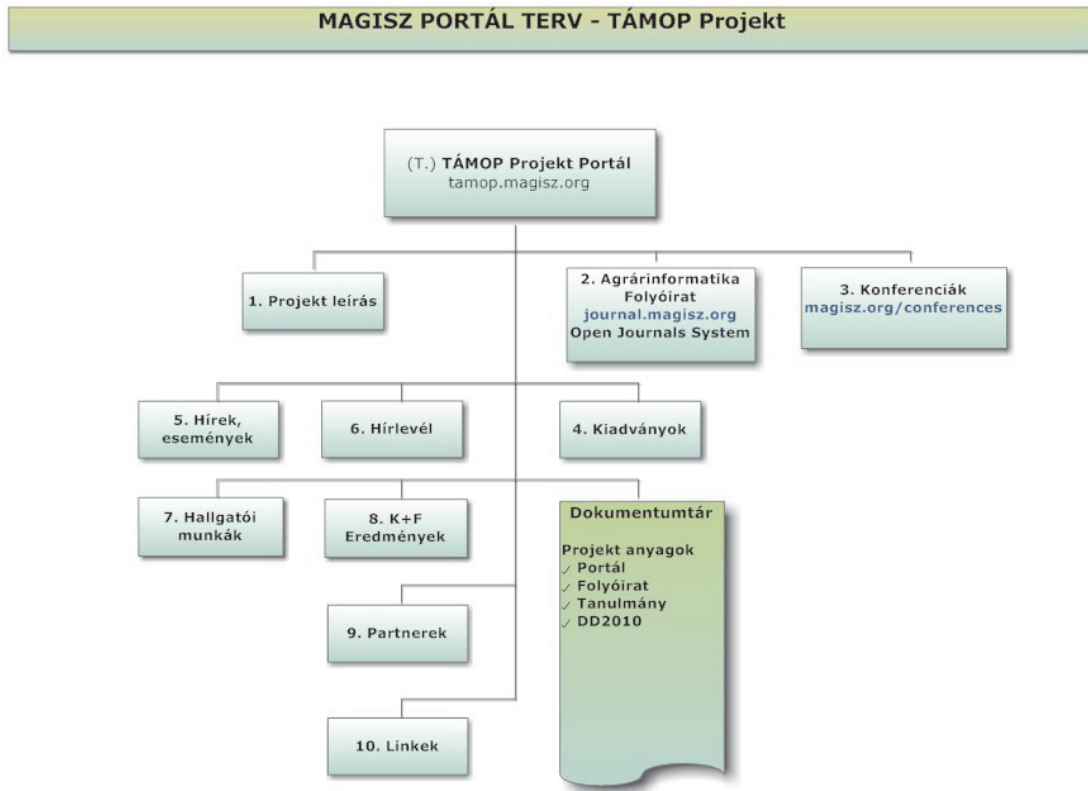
MAGISZ PORTÁL TERV - TÁMOP Projekt

(T.) TÁMOP Projekt Portál
tamop.magisz.org

1. Projekt leírás

2. Agrárinformatika Folyóirat
journal.magisz.org
Open Journals System

3. Konferenciák
magisz.org/conferences

5. Hírek, események

6. Hírlevél

4. Kiadványok

7. Hallgatói munkák

8. K+F Eredmények

Dokumentumtár

Projekt anyagok
✓ Portál
✓ Folyóirat
✓ Tanulmány
✓ DD2010

9. Partnerek

10. Linkek